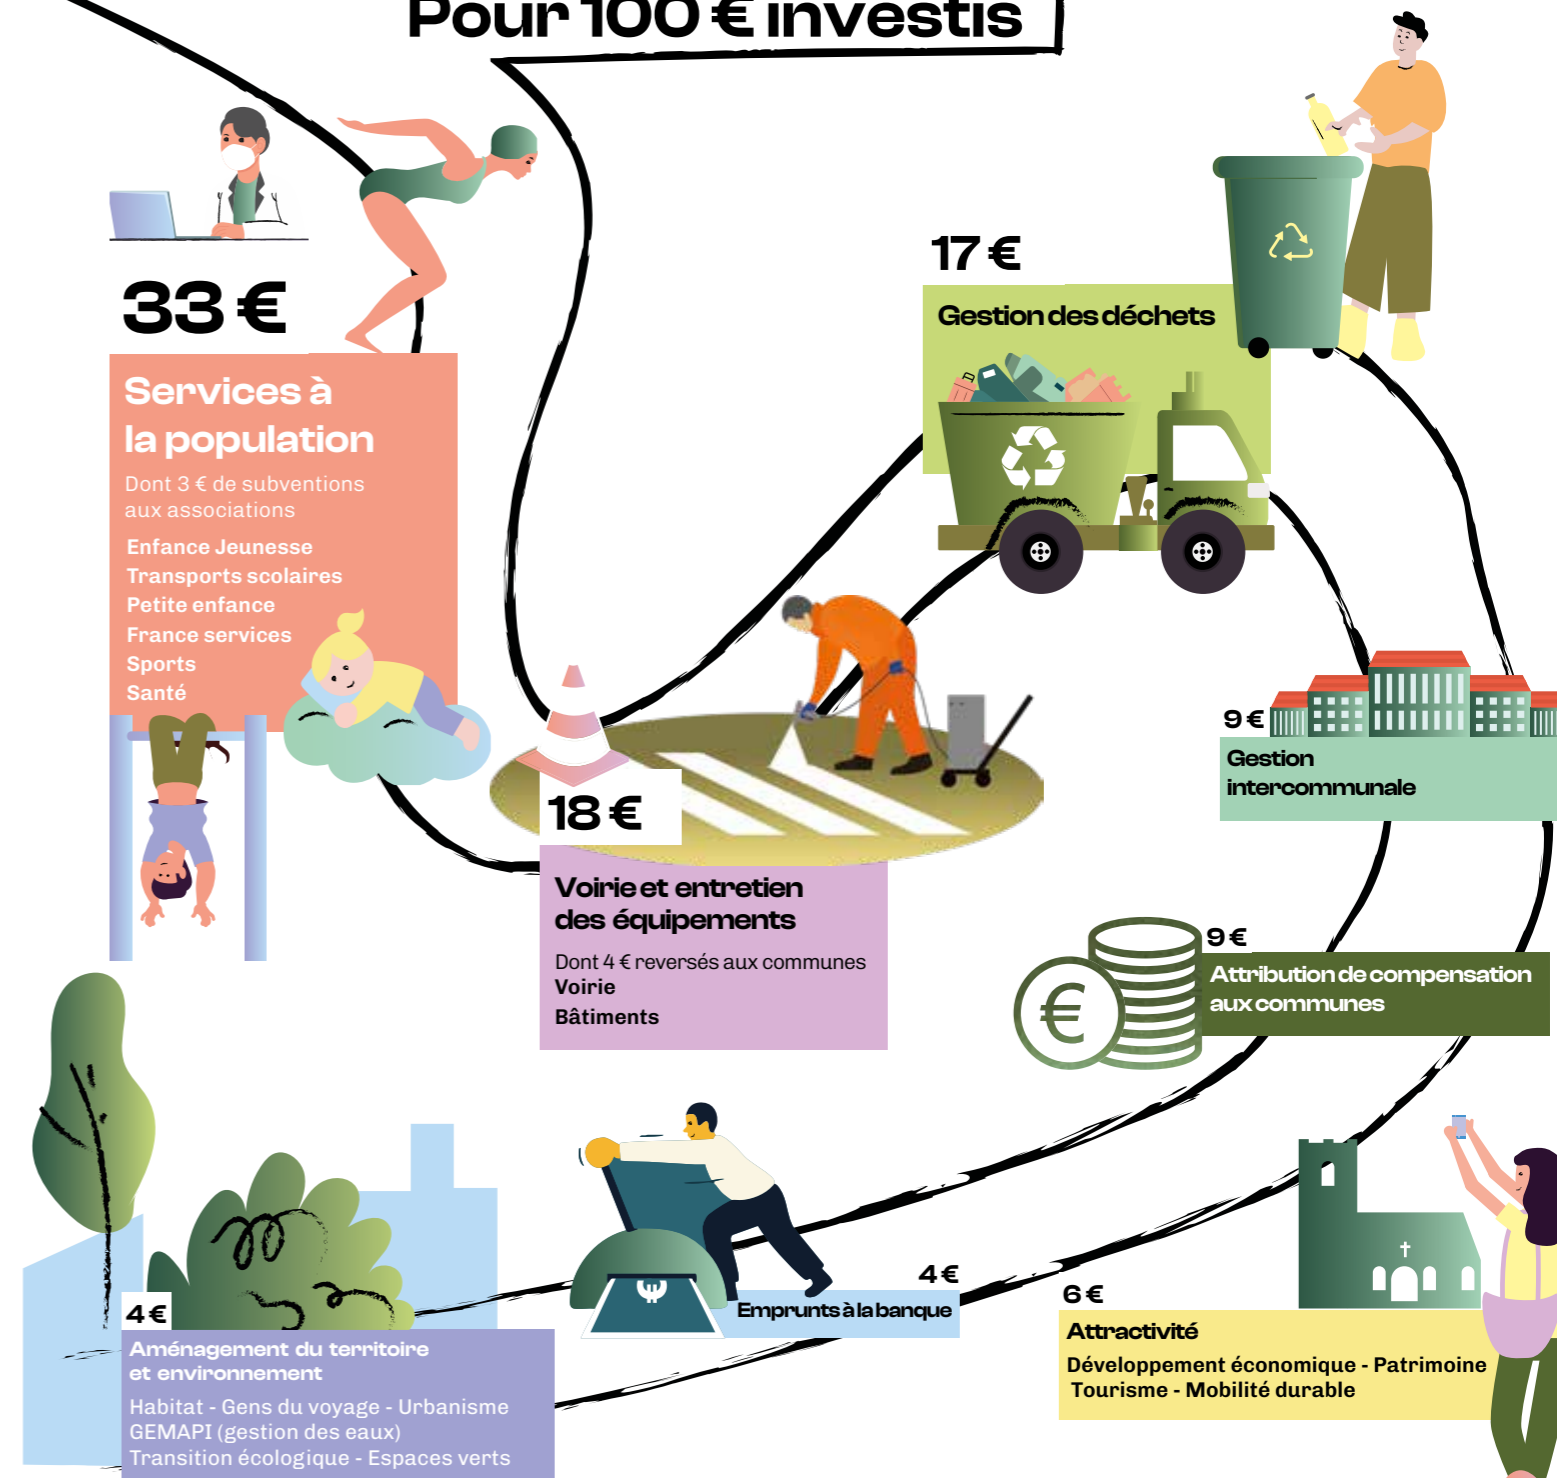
Pour 100 € investis

33 €

Services à la population

Dont 3 € de subventions aux associations

Enfance Jeunesse
Transports scolaires
Petite enfance
France services
Sports
Santé

17 €

Gestion des déchets

18 €

Voirie et entretien des équipements

Dont 4 € reversés aux communes
Voirie
Bâtiments

9 €

Gestion intercommunale

9 €

Attribution de compensation aux communes

4 €

Aménagement du territoire et environnement

Habitat - Gens du voyage - Urbanisme
GEMAPI (gestion des eaux)
Transition écologique - Espaces verts

4 €

Emprunts à la banque

6 €

Attractivité

Développement économique - Patrimoine
Tourisme - Mobilité durable